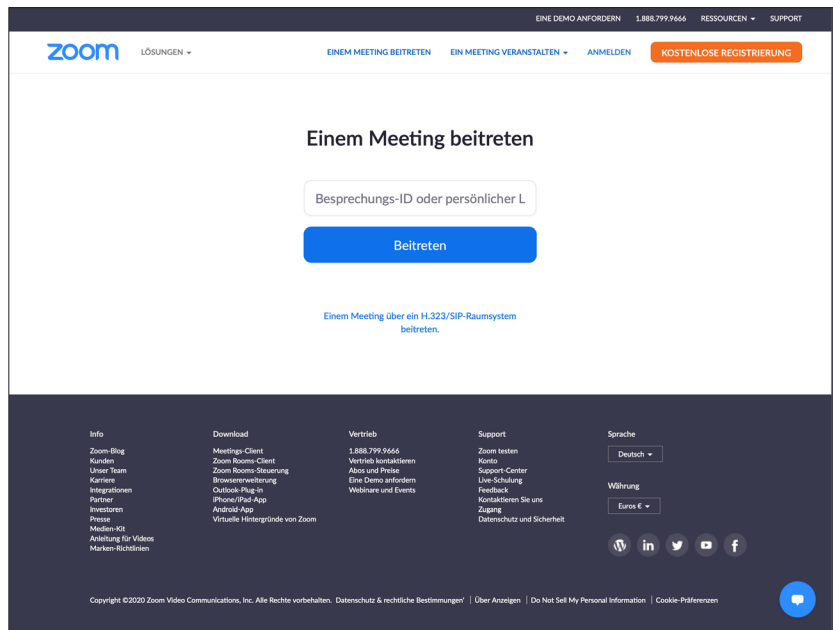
EINE DEMO ANFORDERN 1.888.799.9666 RESSOURCEN SUPPORT

zoom LÖSUNGEN

EINEM MEETING BEITRETEN EIN MEETING VERANSTALTEN ANMELDEN KOSTENLOSE REGISTRIERUNG

Einem Meeting beitreten

Besprechungs-ID oder persönlicher L

Beitreten

Einem Meeting über ein H.323/SIP-Raumsystem beitreten.

Info
Zoom-Blog
Kunden
Unser Team
Karriere
Integrationen
Partner
Investoren
Presse
Medien-Kit
Anleitung für Videos
Marken-Richtlinien

Download
Meetings-Client
Zoom Rooms-Client
Zoom Rooms-Steuerung
Browsererweiterung
Outlook-Plug-in
iPhone/iPad-App
Android-App
Virtuelle Hintergründe von Zoom

Vertrieb
1.888.799.9666
Vertrieb kontaktieren
Abos und Preise
Eine Demo anfordern
Webinare und Events

Support
Zoom testen
Konto
Support-Center
Live-Schulung
Feedback
Kontaktieren Sie uns
Zugang
Datenschutz und Sicherheit

Sprache
Deutsch

Währung
Euros €

Copyright ©2020 Zoom Video Communications, Inc. Alle Rechte vorbehalten. Datenschutz & rechtliche Bestimmungen | Über Anzeigen | Do Not Sell My Personal Information | Cookie-Präferenzen